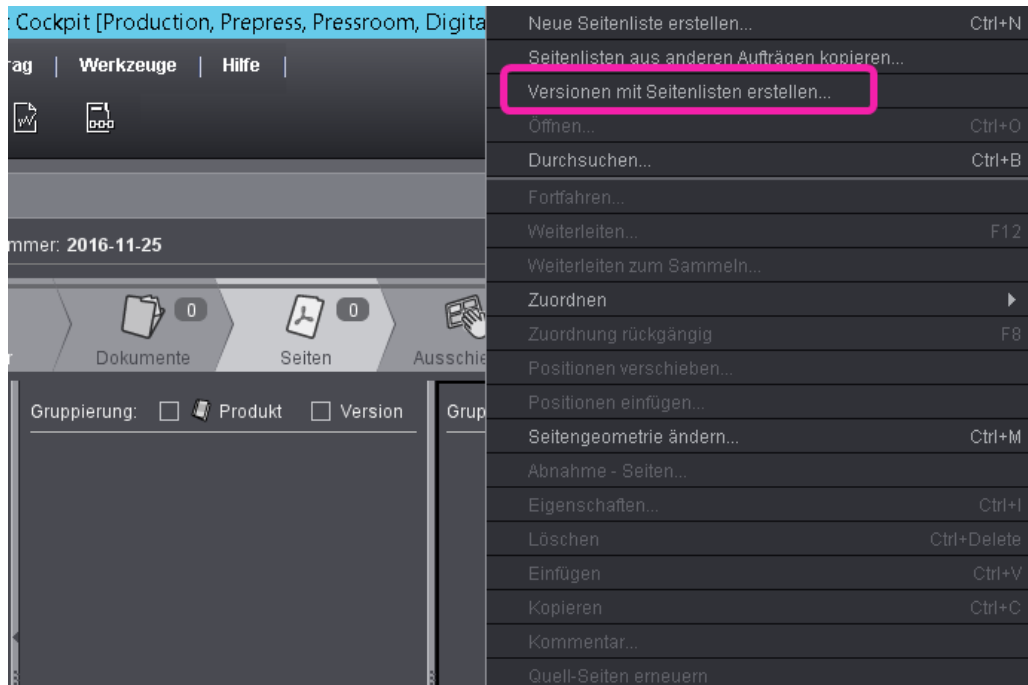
: Cockpit [Production, Prepress, Pressroom, Digita

rag | Werkzeuge | Hilfe |

mmer: 2016-11-25

0 Dokumente
0 Seiten
Ausschie

Gruppierung: Produkt Version

Grup

Neue Seitenliste erstellen... Ctrl+N
Seitenlisten aus anderen Aufträgen kopieren...
Versionen mit Seitenlisten erstellen...
Öffnen... Ctrl+O
Durchsuchen... Ctrl+B
Fortfahren...
Weiterleiten... F12
Weiterleiten zum Sammeln...
Zuordnen
Zuordnung rückgängig F8
Positionen verschieben...
Positionen einfügen...
Seitengeometrie ändern... Ctrl+M
Abnahme - Seiten...
Eigenschaften... Ctrl+I
Löschen Ctrl+Delete
Einfügen Ctrl+V
Kopieren Ctrl+C
Kommentar...
Quell-Seiten erneuern